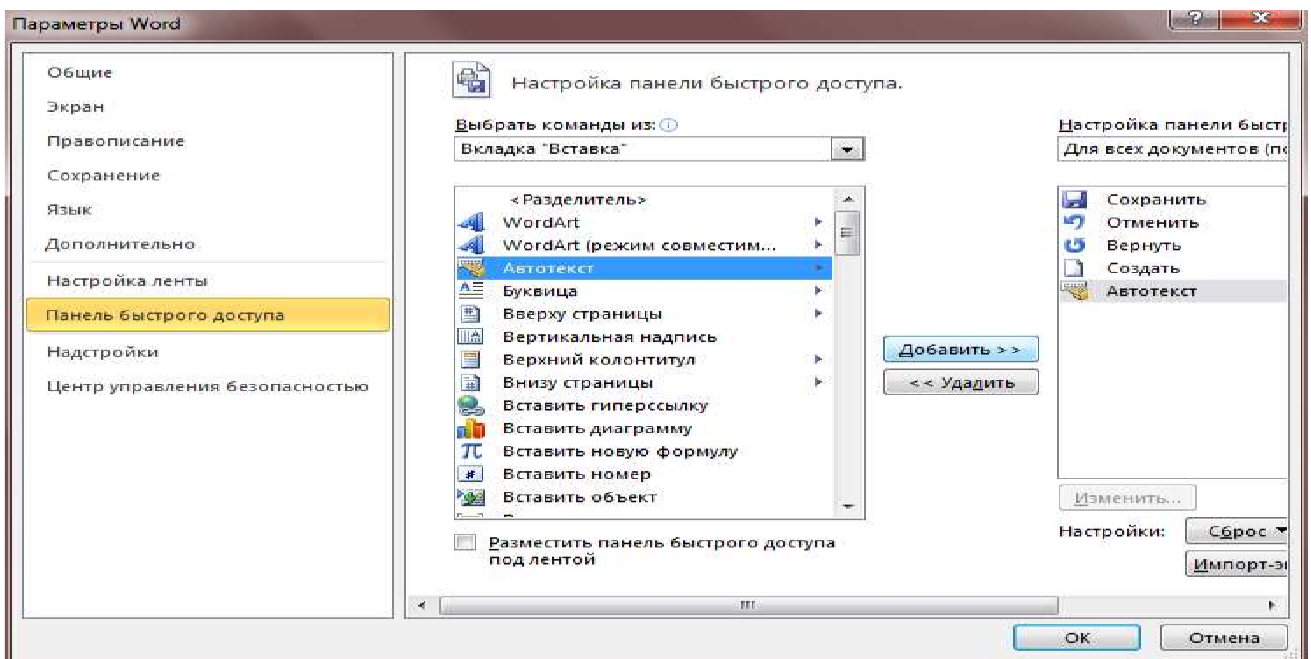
Параметры Word

Общие
Экран
Правописание
Сохранение
Язык
Дополнительно
Настройка ленты
Панель быстрого доступа
Надстройки
Центр управления безопасностью

Настройка панели быстрого доступа.

Выбрать команды из:
Вкладка "Вставка"

<Разделитель>
WordArt
WordArt (режим совместим...
Автотекст
Буквица
Вверху страницы
Вертикальная надпись
Верхний колонтитул
Внизу страницы
Вставить гиперссылку
Вставить диаграмму
Вставить новую формулу
Вставить номер
Вставить объект

Разместить панель быстрого доступа под лентой

Добавить >>
<< Удалить

Настройка панели быстр
Для всех документов (п

Сохранить
Отменить
Вернуть
Создать
Автотекст

Изменить...
Настройки:
Сброс
Импорт-э

ОК
Отмена